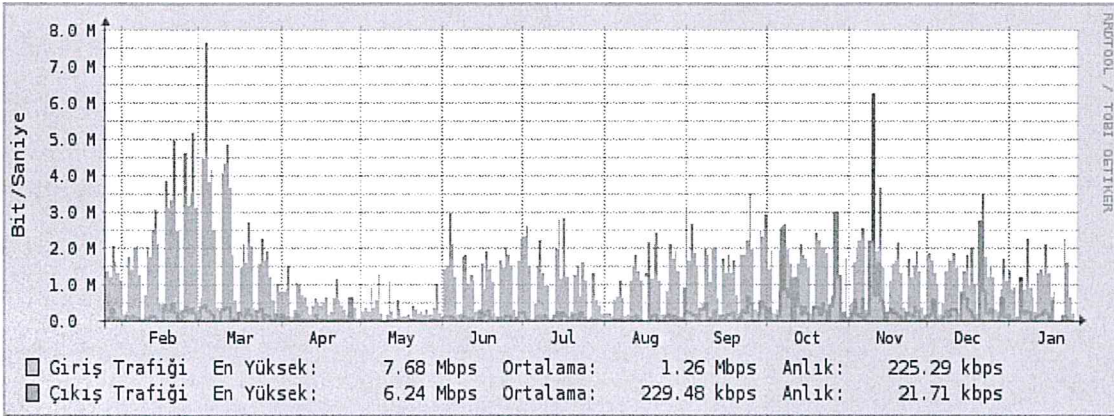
Bit/Saniye

8.0 M
7.0 M
6.0 M
5.0 M
4.0 M
3.0 M
2.0 M
1.0 M
0.0

Feb Mar Apr May Jun Jul Aug Sep Oct Nov Dec Jan

RRDTOOL / TOBI OETIKER

| | | | | | | |
|---|---|---|---|---|---|---|
| Giriş Trafiği | En Yüksek: | 7.68 Mbps | Ortalama: | 1.26 Mbps | Anlık: | 225.29 kbps |
| Çıkış Trafiği | En Yüksek: | 6.24 Mbps | Ortalama: | 229.48 kbps | Anlık: | 21.71 kbps |